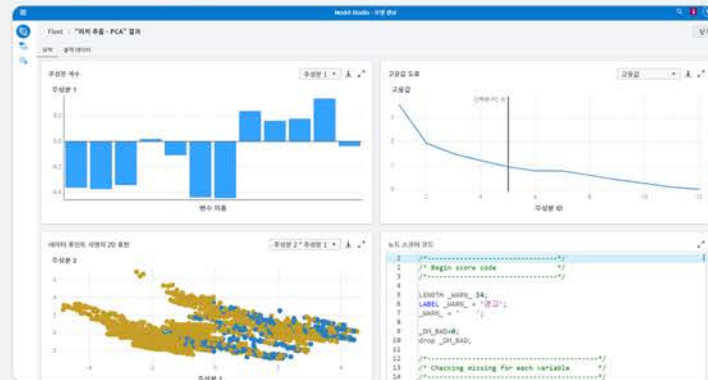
Model Studio - 9명 분석

Fleet / "피처 추출 - PCA" 결과

요약 출력 데이터

주성분 계수

주성분 1 ▾

주성분 1

0.2

0.0

-0.2

-0.4

변수 이름

고유값 도표

고유값 ▾

고유값

선택된 수: 4

2

4

6

8

10

12

주성분 ID

데이터 포인트 시각화 2D 플롯

주성분 2 * 주성분 1 ▾

주성분 2

-4

-2

0

2

4

6

주성분 1

노드 스코어 코드

```
1   /*---------------------------------*/
2   /* Begin score code                 */
3   /*---------------------------------*/
4
5   LENGTH _WARN_ $4;
6   LABEL _WARN_ = '경고';
7   _WARN_ = ' ';
8
9   _DM_BAD=0;
10  drop _DM_BAD;
11
12  /*-----------------------------------------*/
13  /* Checking missing for each variable      */
14  /*-----------------------------------------*/
```